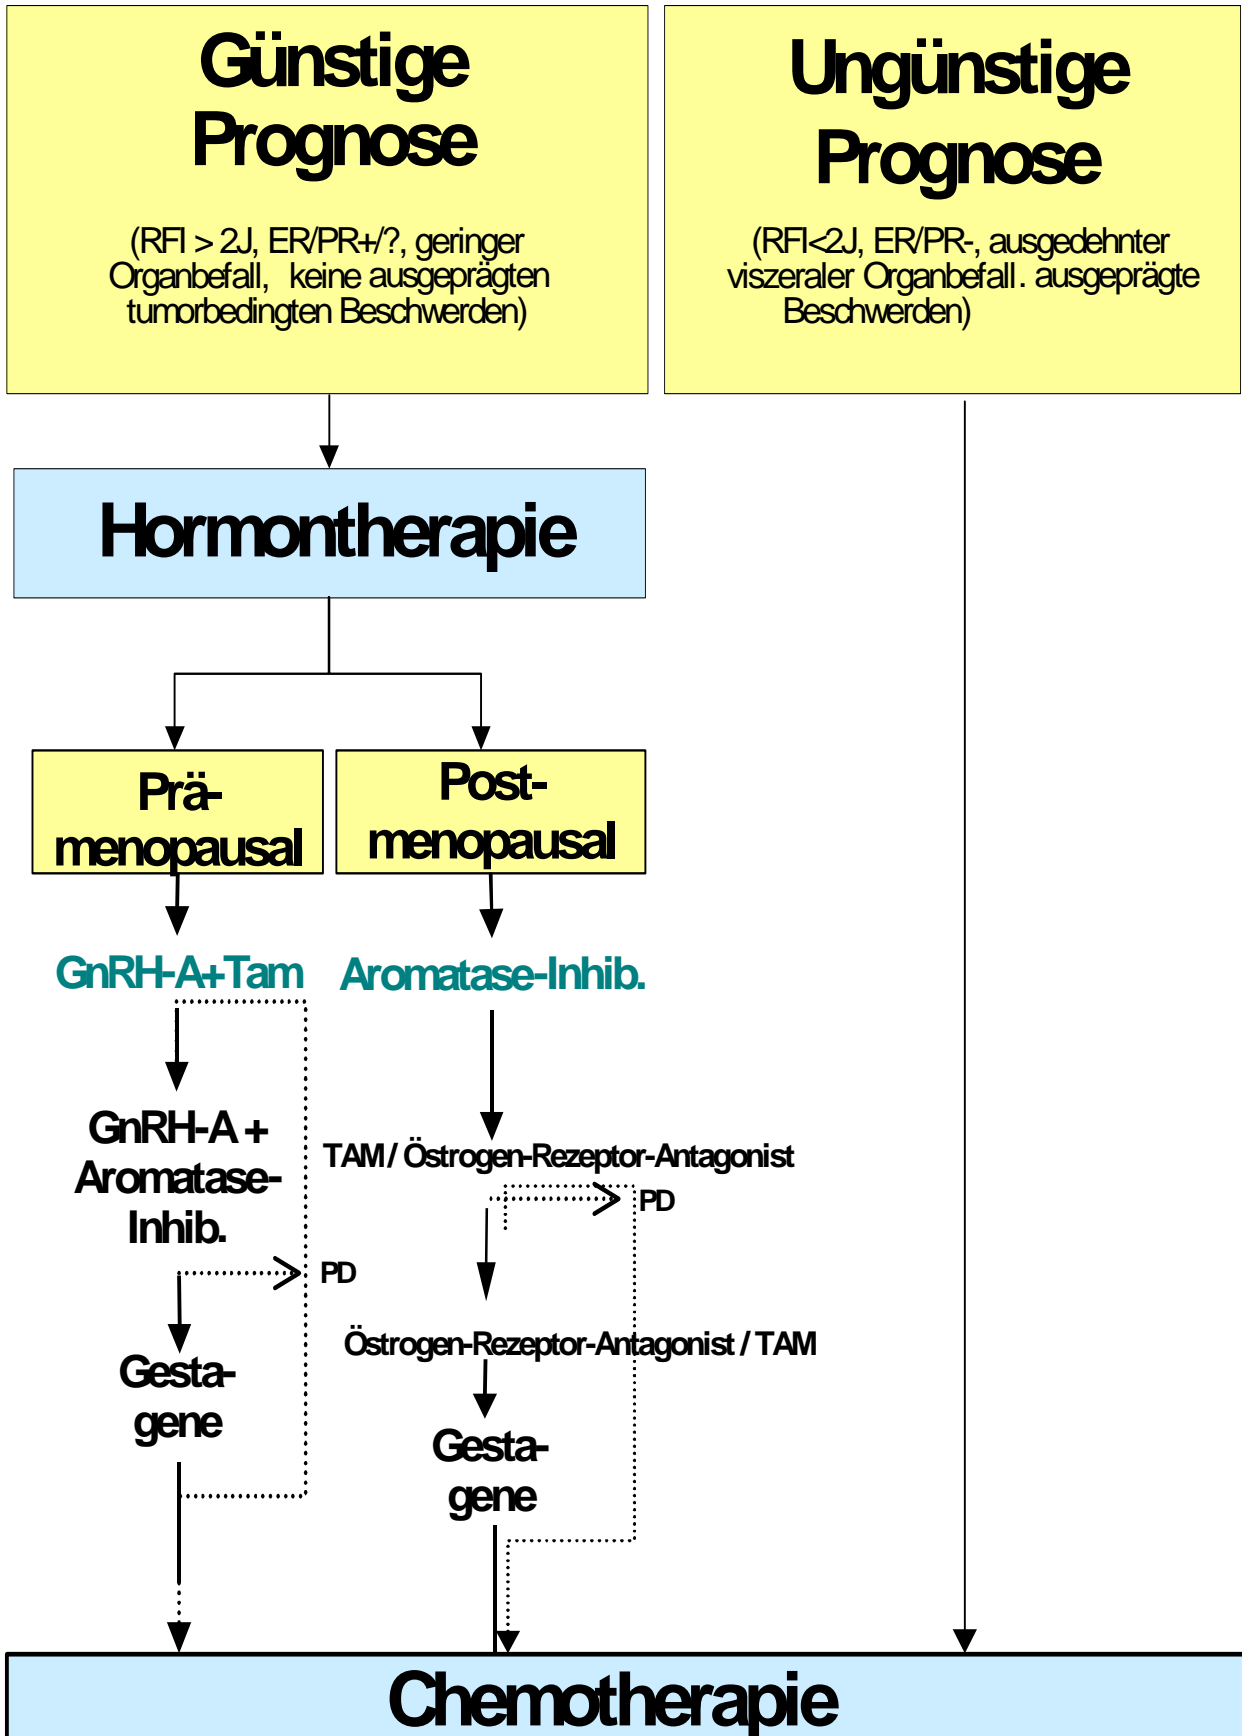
Günstige Prognose

(RFI > 2J, ER/PR+/?, geringer Organbefall, keine ausgeprägten tumorbedingten Beschwerden)

Ungünstige Prognose

(RFI<2J, ER/PR-, ausgedehnter viszeraler Organbefall. ausgeprägte Beschwerden)

Hormontherapie

Prä-menopausal

Post-menopausal

GnRH-A+Tam

Aromatase-Inhib.

GnRH-A + Aromatase-Inhib.

TAM / Östrogen-Rezeptor-Antagonist

PD

PD

Gesta-gene

Östrogen-Rezeptor-Antagonist / TAM

Gesta-gene

Chemotherapie